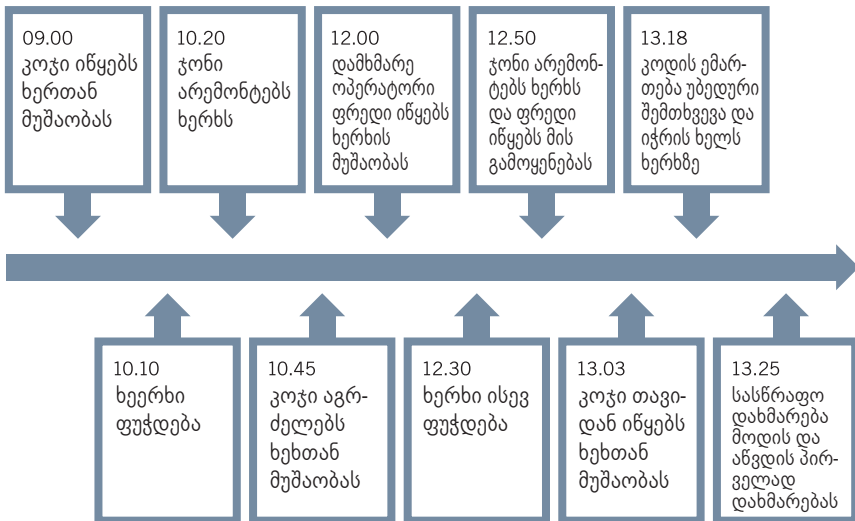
09.00
კოჯი იწყებს ხერთან მუშაობას

10.20
ჯონი არემონტებს ხერხს

12.00
დამხმარე ოპერატორი ფრედი იწყებს ხერხის მუშაობას

12.50
ჯონი არემონტებს ხერხს და ფრედი იწყებს მის გამოყენებას

13.18
კოდის ემართება უბედური შემთხვევა და იჭრის ხელს ხერხზე

10.10
ხეერხი ფუჭდება

10.45
კოჯი აგრძელებს ხეხთან მუშაობას

12.30
ხერხი ისევ ფუჭდება

13.03
კოჯი თავიდან იწყებს ხეხთან მუშაობას

13.25
სასწრაფო დახმარება მოდის და აწვდის პირველად დახმარებას